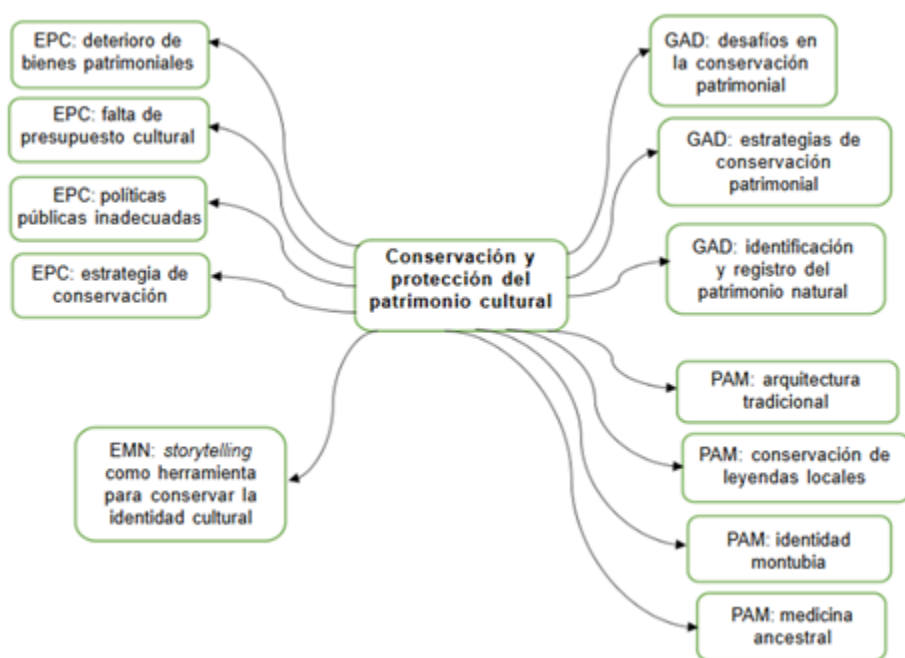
Conservación y protección del patrimonio cultural

EPC: deterioro de bienes patrimoniales

EPC: falta de presupuesto cultural

EPC: políticas públicas inadecuadas

EPC: estrategia de conservación

EMN: storytelling como herramienta para conservar la identidad cultural

GAD: desafíos en la conservación patrimonial

GAD: estrategias de conservación patrimonial

GAD: identificación y registro del patrimonio natural

PAM: arquitectura tradicional

PAM: conservación de leyendas locales

PAM: identidad montubia

PAM: medicina ancestral